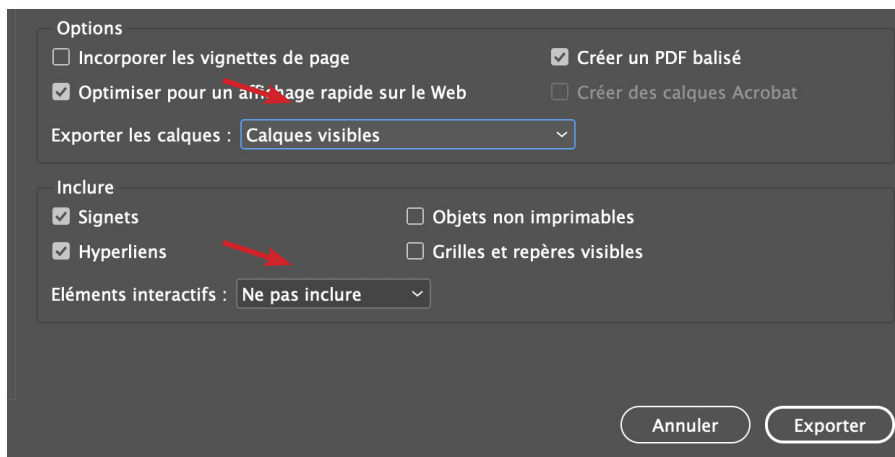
Options

Incorporer les vignettes de page

Créer un PDF balisé

Optimiser pour un affichage rapide sur le Web

Créer des calques Acrobat

Exporter les calques : Calques visibles

Inclure

Signets

Objets non imprimables

Hyperliens

Grilles et repères visibles

Eléments interactifs : Ne pas inclure

Annuler

Exporter